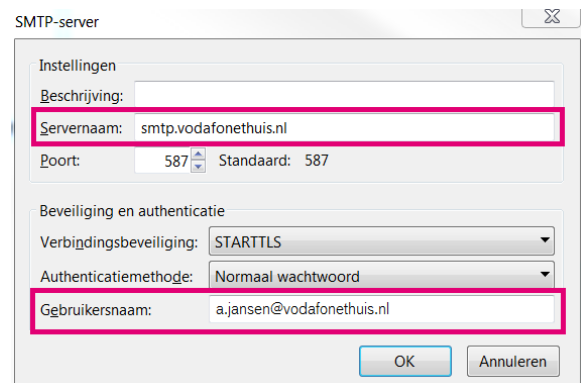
SMTP-server

Instellingen

Beschrijving:

Servernaam: smtp.vodafonethuis.nl

Poort: 587 Standaard: 587

Beveiliging en authenticatie

Verbindingsbeveiliging: STARTTLS

Authenticatiemethode: Normaal wachtwoord

Gebruikersnaam: a.jansen@vodafonethuis.nl

OK Annuleren